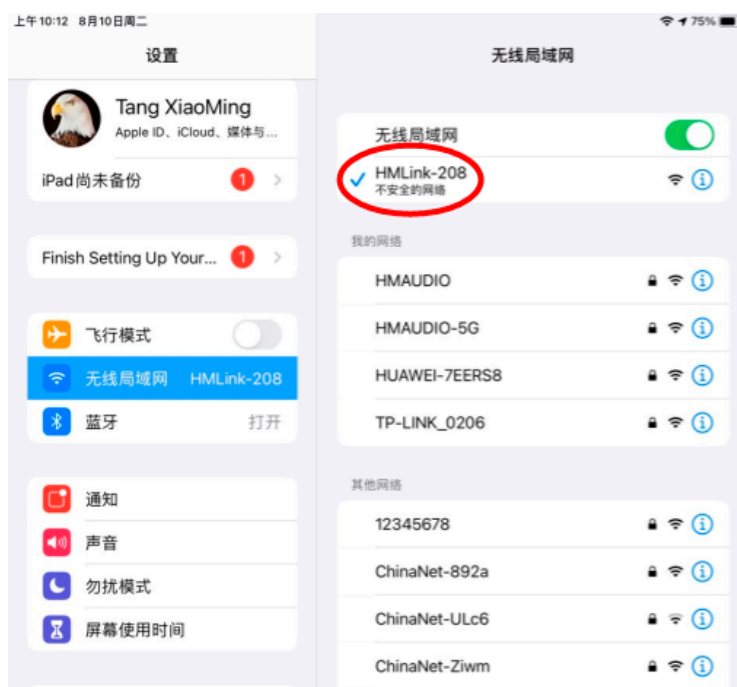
上午10:12 8月10日周二

75%

设置

Tang XiaoMing
Apple ID、iCloud、媒体与…

iPad尚未备份 1

Finish Setting Up Your... 1

飞行模式

无线局域网 HMLink-208

蓝牙 打开

通知

声音

勿扰模式

屏幕使用时间

无线局域网

无线局域网

HMLink-208
不安全的网络

我的网络

HMAUDIO

HMAUDIO-5G

HUAWEI-7EERS8

TP-LINK_0206

其他网络

12345678

ChinaNet-892a

ChinaNet-ULc6

ChinaNet-Ziwm